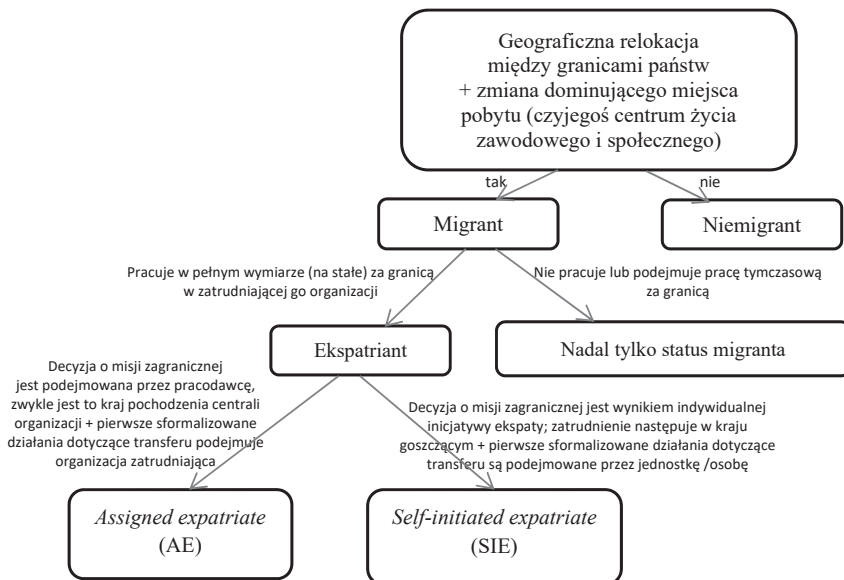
Geograficzna relokacja między granicami państw + zmiana dominującego miejsca pobytu (czyjegoś centrum życia zawodowego i społecznego)

tak

nie

Migrant

Niemigrant

Pracuje w pełnym wymiarze (na stałe) za granicą w zatrudniającej go organizacji

Nie pracuje lub podejmuje pracę tymczasową za granicą

Ekspatriant

Nadal tylko status migranta

Decyzja o misji zagranicznej jest podejmowana przez pracodawcę, zwykle jest to kraj pochodzenia centrali organizacji + pierwsze sformalizowane działania dotyczące transferu podejmuje organizacja zatrudniająca

Decyzja o misji zagranicznej jest wynikiem indywidualnej inicjatywy ekspaty; zatrudnienie następuje w kraju goszczącym + pierwsze sformalizowane działania dotyczące transferu są podejmowane przez jednostkę /osobę

*Assigned expatriate* (AE)

*Self-initiated expatriate* (SIE)